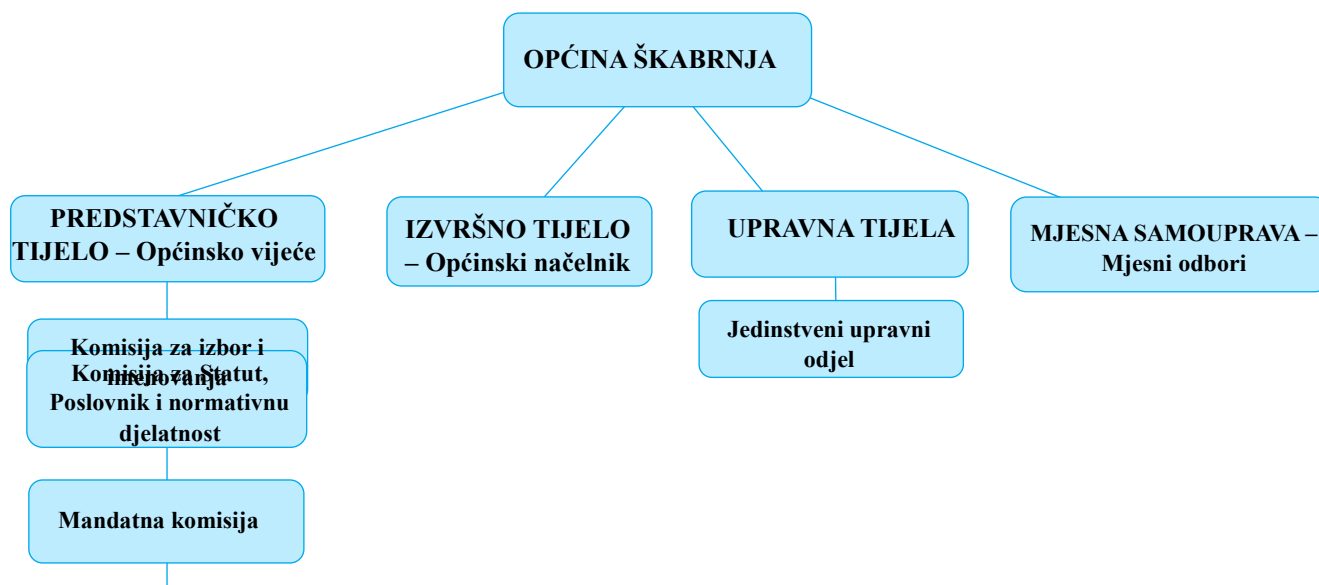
OPĆINA ŠKABRNJA

PREDSTAVNIČKO TIJELO – Općinsko vijeće

IZVRŠNO TIJELO – Općinski načelnik

UPRAVNA TIJELA

MJESNA SAMOUPRAVA – Mjesni odbori

Komisija za izbor i imenovanja

Komisija za Statut, Poslovnik i normativnu djelatnost

Mandatna komisija

Jedinstveni upravni odjel